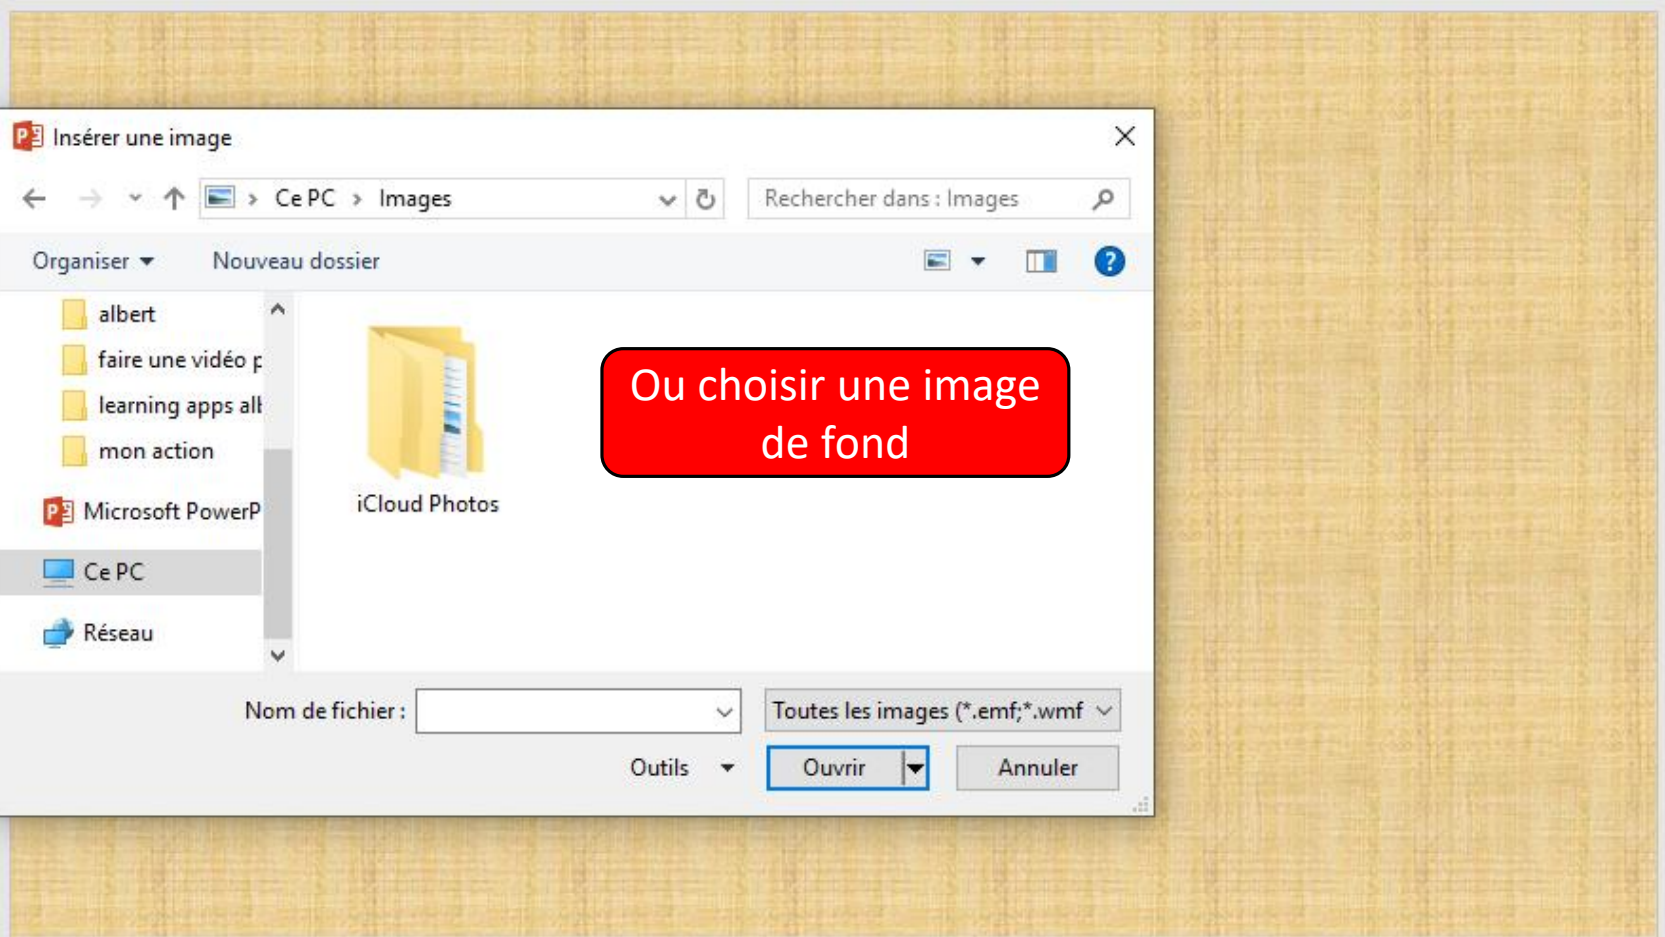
Insérer une image

Ce PC > Images

Rechercher dans : Images

Organiser

Nouveau dossier

albert

faire une vidéo p

learning apps alt

mon action

Microsoft PowerP

Ce PC

Réseau

iCloud Photos

Ou choisir une image de fond

Nom de fichier :

Toutes les images (*.emf;*.wmf

Outils

Ouvrir

Annuler